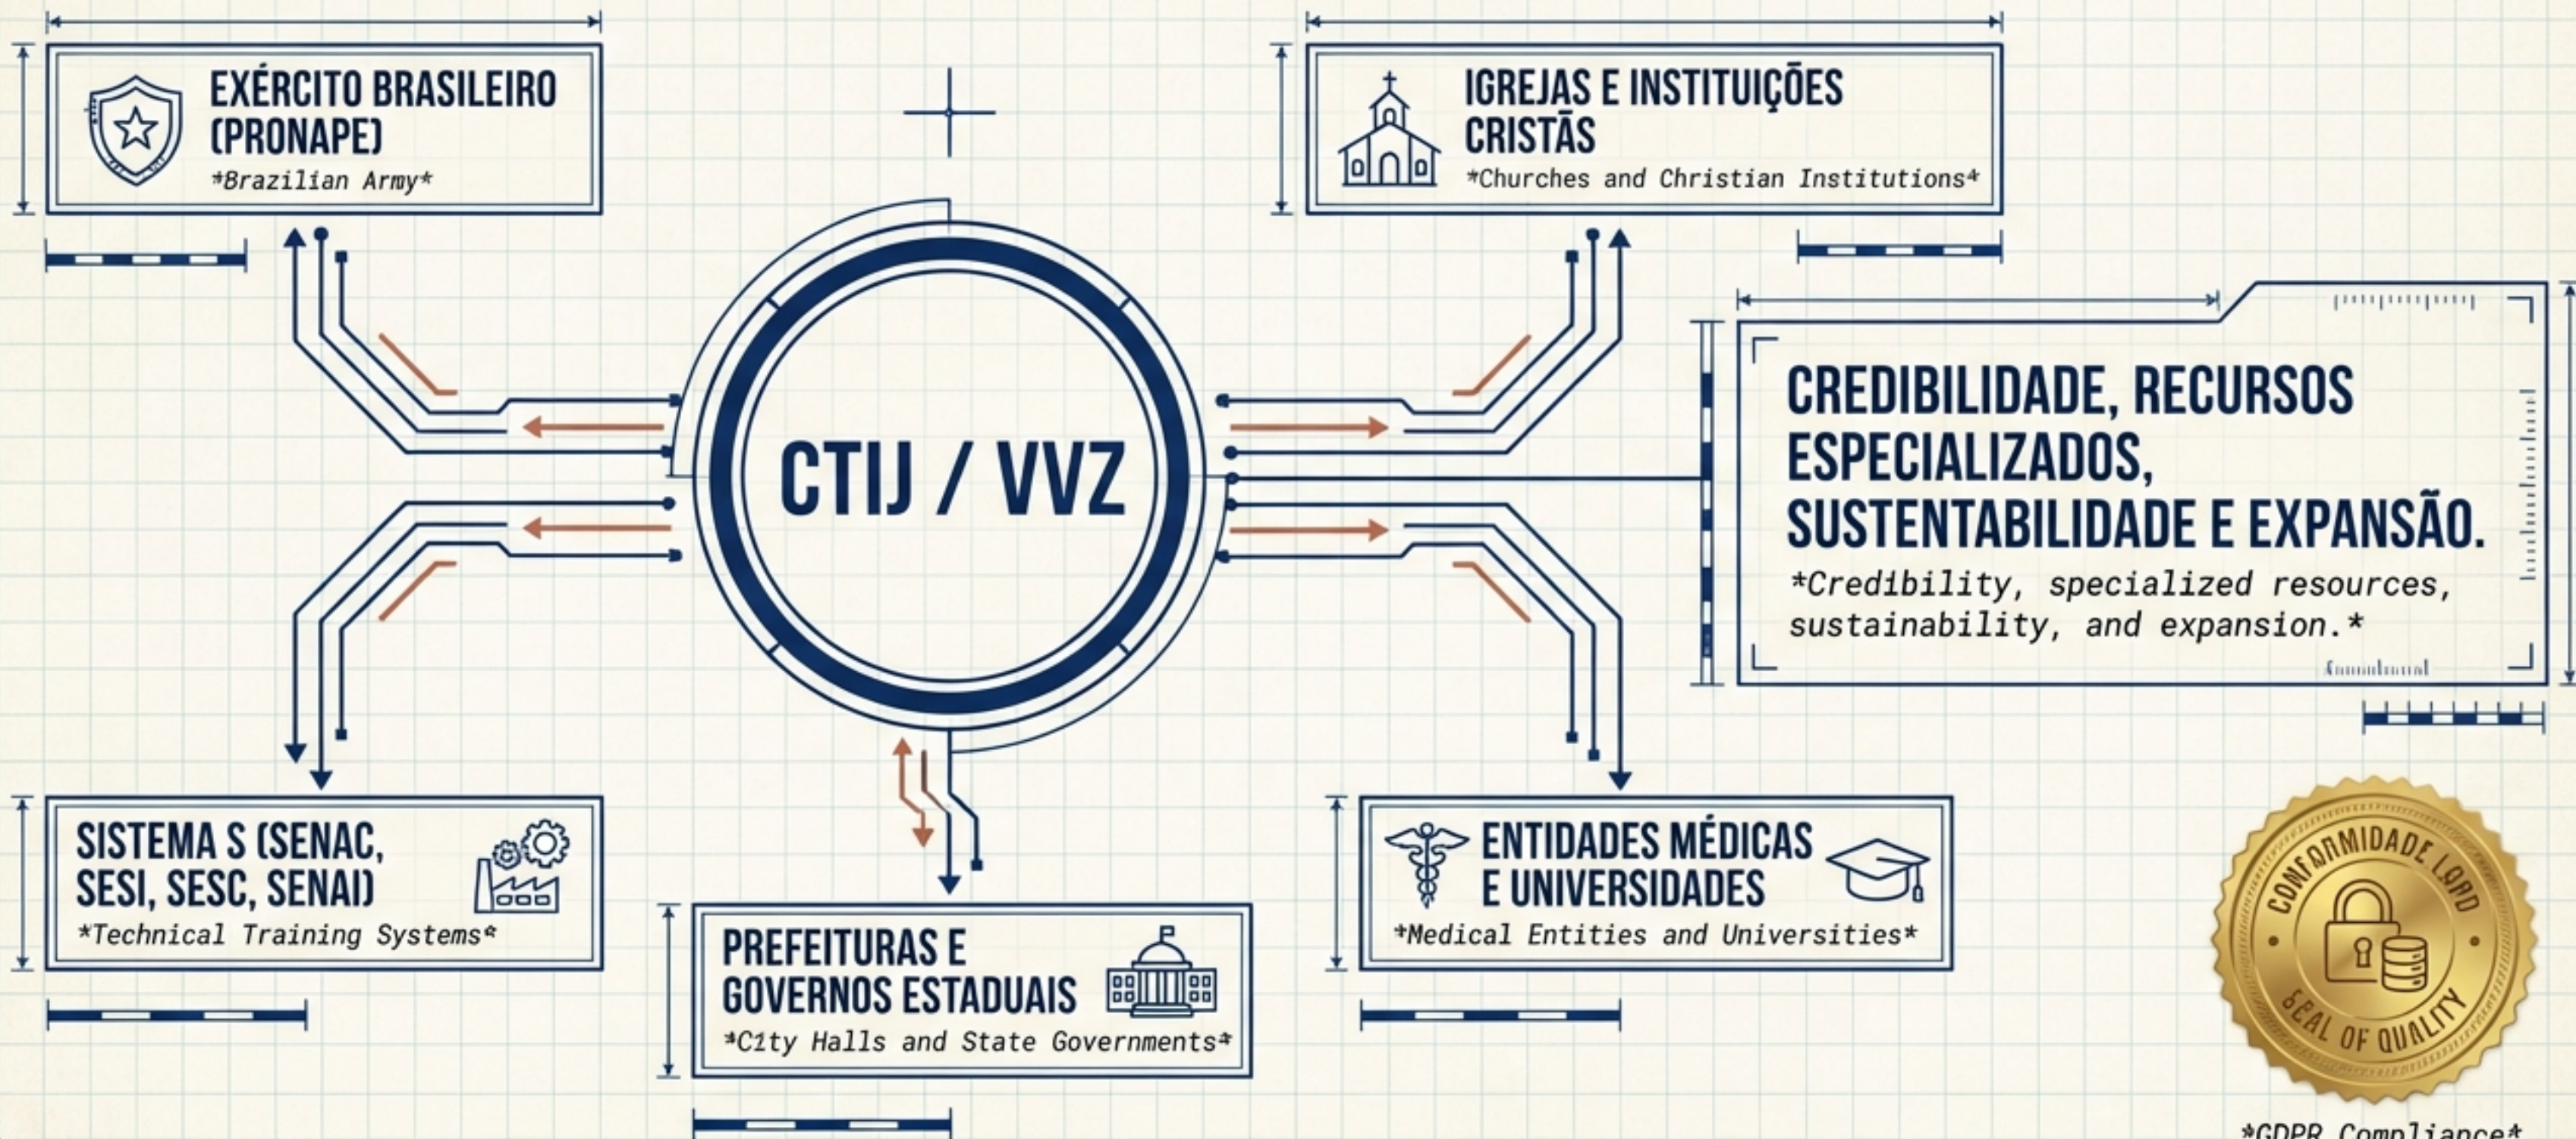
EXÉRCITO BRASILEIRO (PRONAPE)
*Brazilian Army*

IGREJAS E INSTITUIÇÕES CRISTÃS
*Churches and Christian Institutions*

CTIJ / VVZ

CREDIBILIDADE, RECURSOS ESPECIALIZADOS, SUSTENTABILIDADE E EXPANSÃO.
*Credibility, specialized resources, sustainability, and expansion.*

SISTEMA S (SENAC, SESI, SESC, SENAI)
*Technical Training Systems*

PREFEITURAS E GOVERNOS ESTADUAIS
*C1ty Halls and State Governments*

ENTIDADES MÉDICAS E UNIVERSIDADES
*Medical Entities and Universities*

CONFORMIDADE LGPD
SEAL OF QUALITY

*GDPR Compliance*